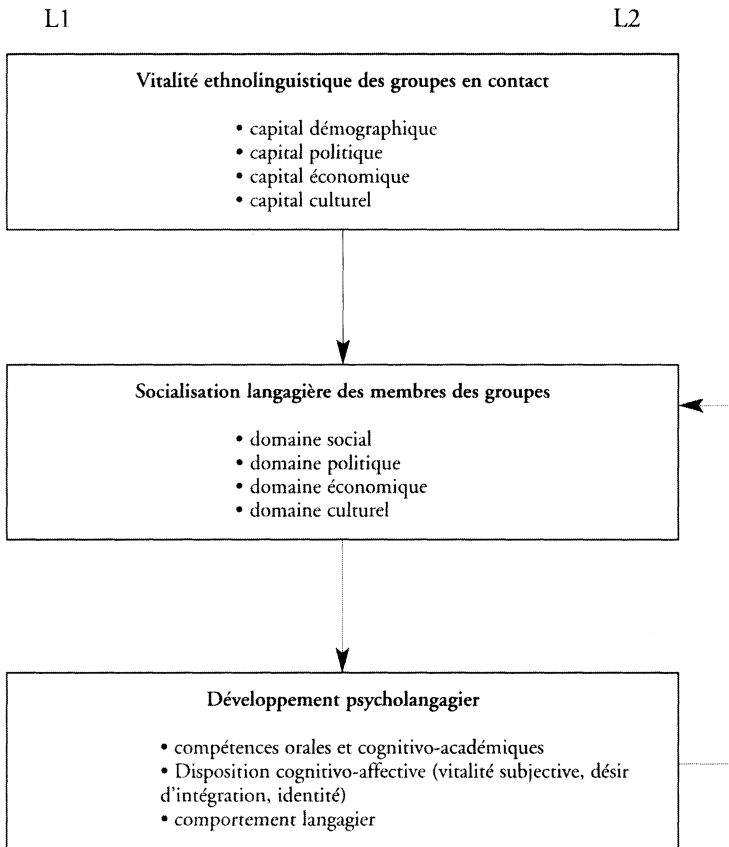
L1

L2

Vitalité ethnolinguistique des groupes en contact

• capital démographique
• capital politique
• capital économique
• capital culturel

Socialisation langagière des membres des groupes

• domaine social
• domaine politique
• domaine économique
• domaine culturel

Développement psycholangagier

• compétences orales et cognitivo-académiques
• Disposition cognitivo-affective (vitalité subjective, désir d'intégration, identité)
• comportement langagier